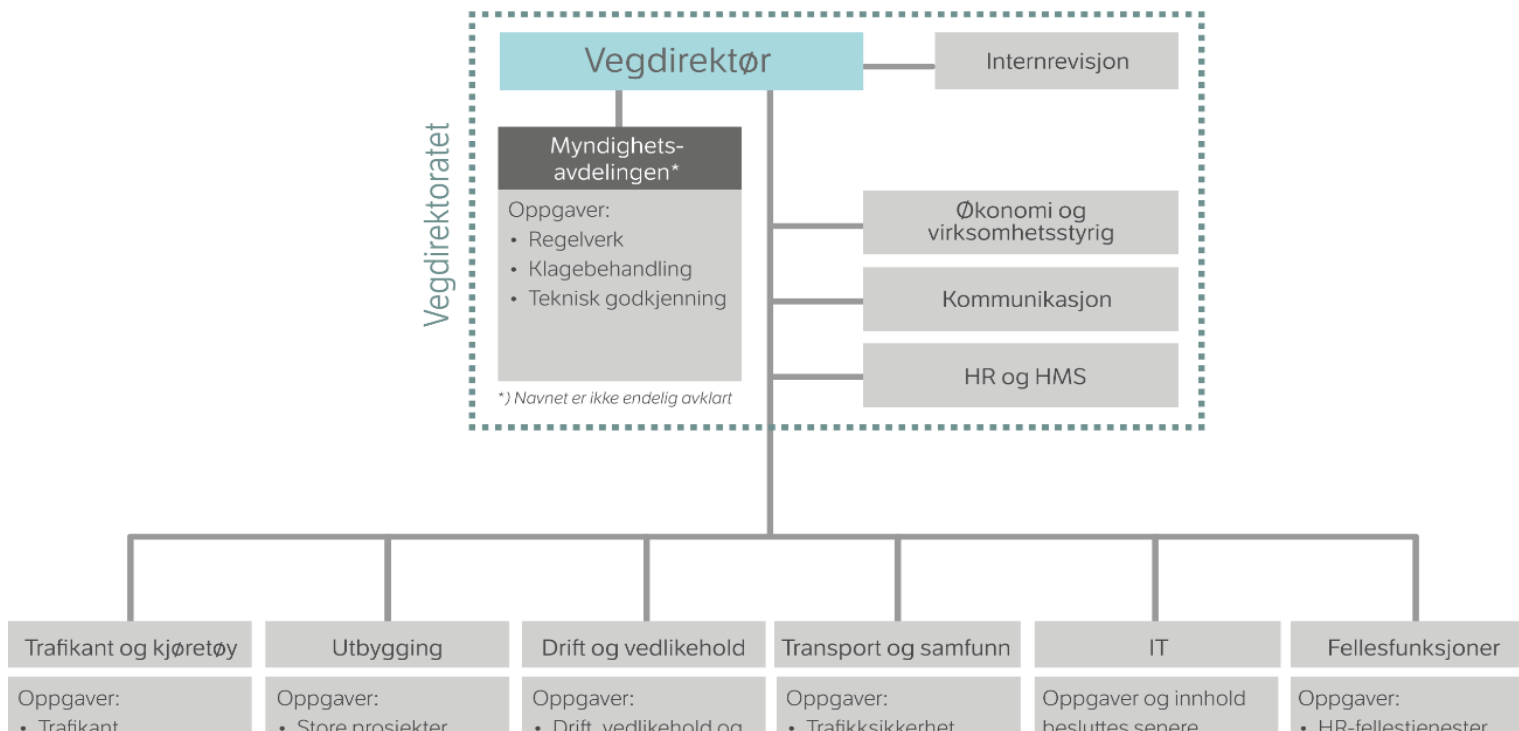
Vegdirektoratet

Vegdirektør

Internrevisjon

Myndighets-avdelingen*

Oppgaver:
• Regelverk
• Klagebehandling
• Teknisk godkjenning

*) Navnet er ikke endelig avklart

Økonomi og virksomhetsstyrig

Kommunikasjon

HR og HMS

Trafikant og kjøretøy

Oppgaver:
• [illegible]

Utbygging

Oppgaver:
• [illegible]

Drift og vedlikehold

Oppgaver:
• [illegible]

Transport og samfunn

Oppgaver:
• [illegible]

IT

Oppgaver og innhold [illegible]

Fellesfunksjoner

Oppgaver:
• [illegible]